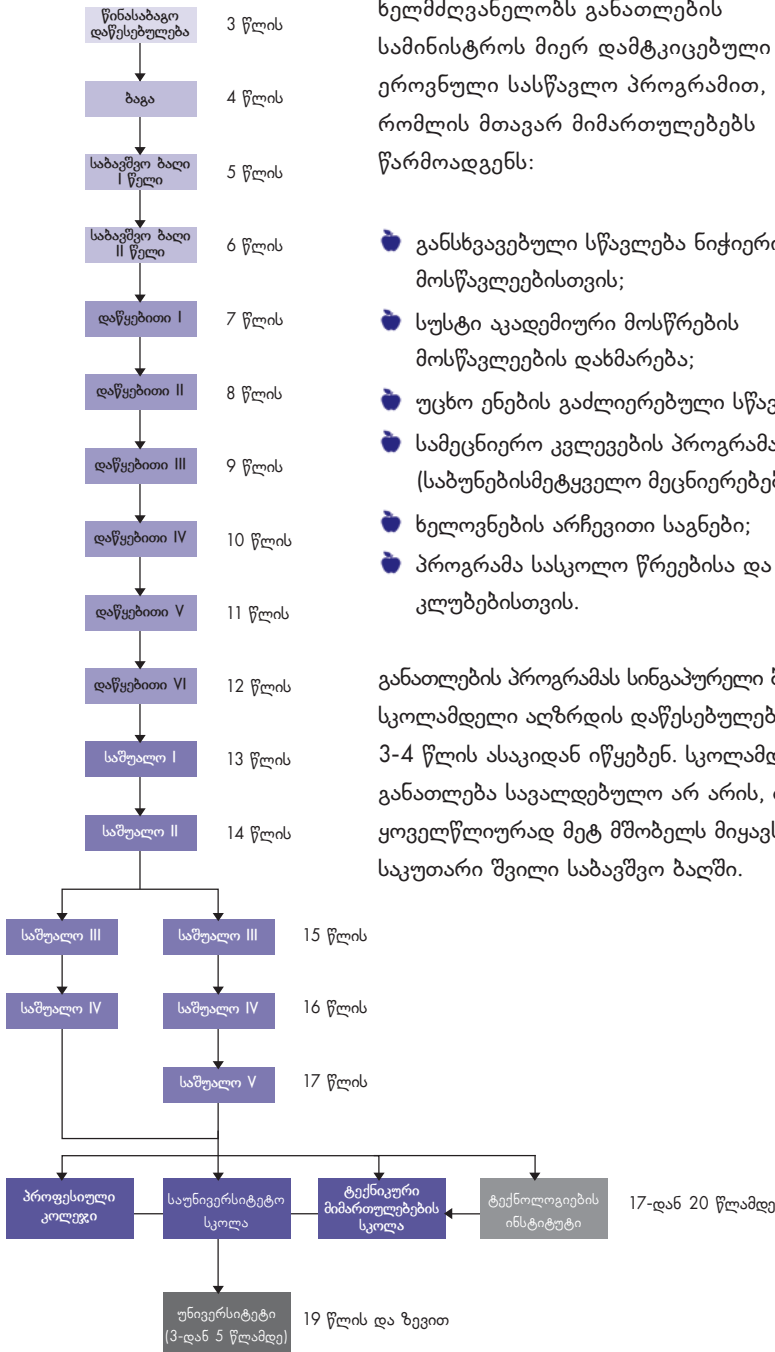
წინასაბავო დაწესებულება
3 წლის

ბაგა
4 წლის

საბავშვო ბაღი I წელი
5 წლის

საბავშვო ბაღი II წელი
6 წლის

დაწყებითი I
7 წლის

დაწყებითი II
8 წლის

დაწყებითი III
9 წლის

დაწყებითი IV
10 წლის

დაწყებითი V
11 წლის

დაწყებითი VI
12 წლის

საშუალო I
13 წლის

საშუალო II
14 წლის

საშუალო III
საშუალო III
15 წლის

საშუალო IV
საშუალო IV
16 წლის

საშუალო V
17 წლის

პროფესიული კოლეჯი
საუნივერსიტეტო სკოლა
ტექნიკური მიმართულებების სკოლა
ტექნოლოგიების ინსტიტუტი
17-დან 20 წლამდე

უნივერსიტეტი (3-დან 5 წლამდე)
19 წლის და ზევით

ხელმძღვანელობს განათლების სამინისტროს მიერ დამტკიცებული ეროვნული სასწავლო პროგრამით, რომლის მთავარ მიმართულებებს წარმოადგენს:

განსხვავებული სწავლება ნიჭიერი მოსწავლეებისთვის;
სუსტი აკადემიური მოსწრების მოსწავლეების დახმარება;
უცხო ენების გაძლიერებული სწავ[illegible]
სამეცნიერო კვლევების პროგრამა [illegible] (საბუნებისმეტყველო მეცნიერებებ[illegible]
ხელოვნების არჩევითი საგნები;
პროგრამა სასკოლო წრეებისა და კლუბებისთვის.

განათლების პროგრამას სინგაპურელი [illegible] სკოლამდელი აღზრდის დაწესებულებ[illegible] 3-4 წლის ასაკიდან იწყებენ. სკოლამდ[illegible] განათლება სავალდებულო არ არის, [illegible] ყოველწლიურად მეტ მშობელს მიყავს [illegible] საკუთარი შვილი საბავშვო ბაღში.